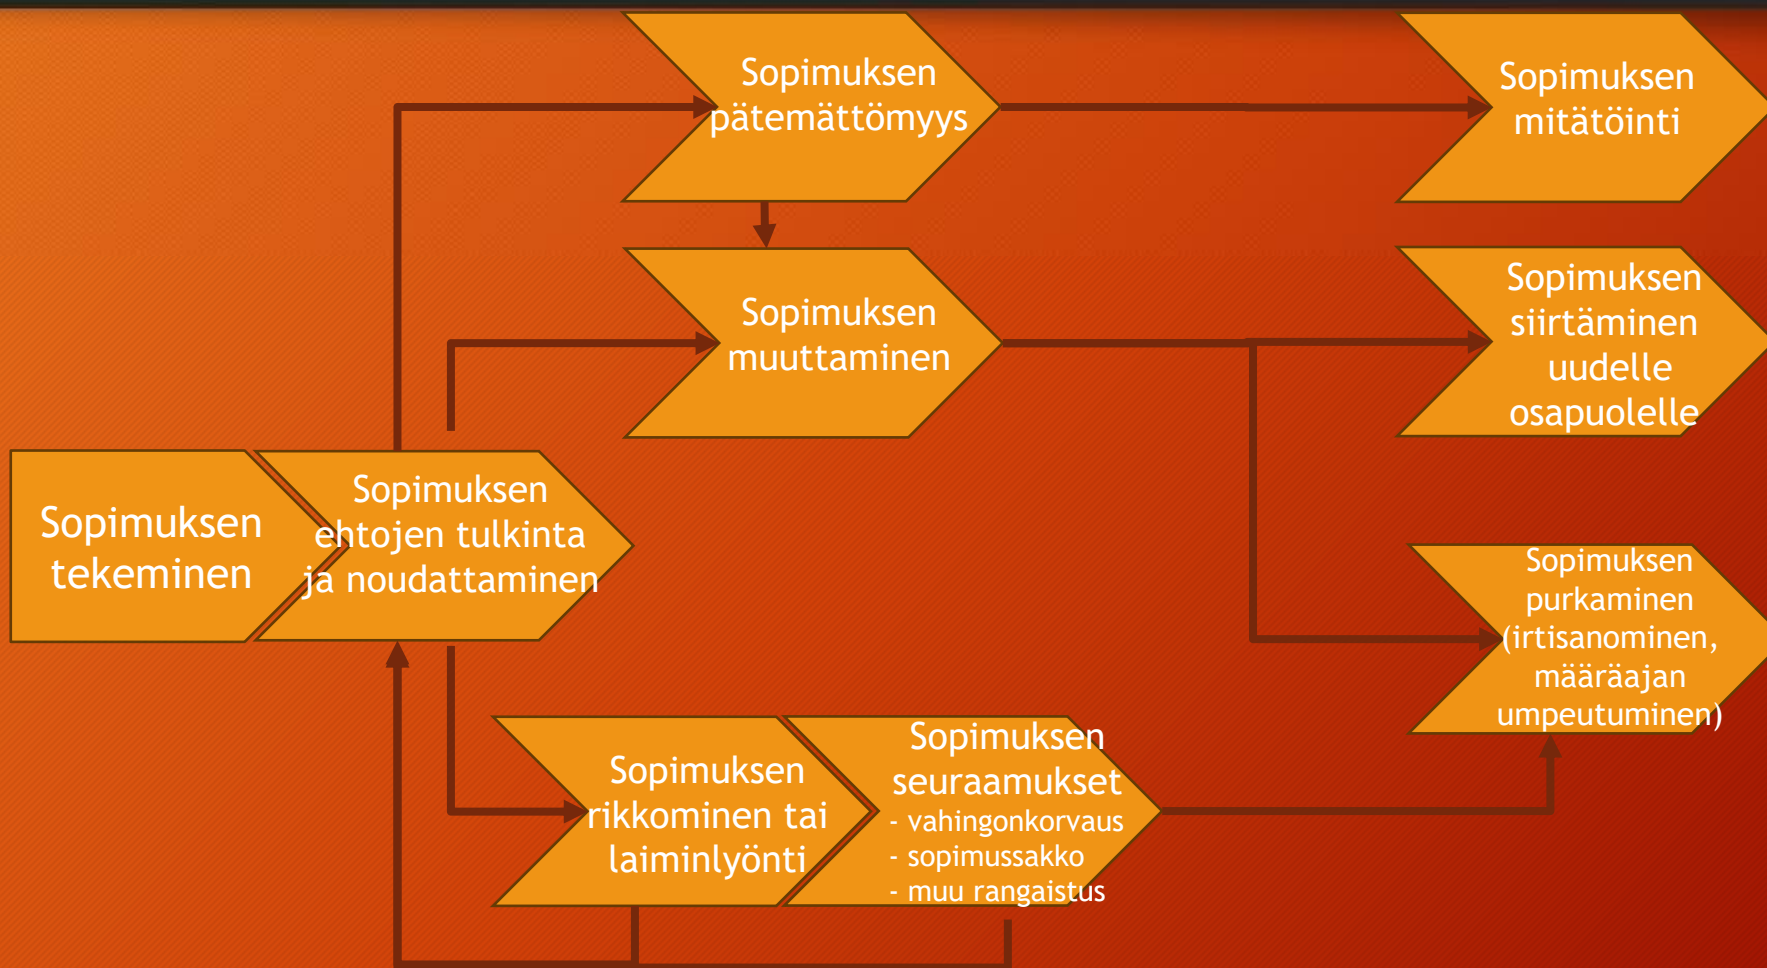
Sopimuksen tekeminen

Sopimuksen ehtojen tulkinta ja noudattaminen

Sopimuksen pätemättömyys

Sopimuksen muuttaminen

Sopimuksen mitätöinti

Sopimuksen siirtäminen uudelle osapuolelle

Sopimuksen purkaminen (irtisanominen, määräajan umpeutuminen)

Sopimuksen rikkominen tai laiminlyönti

Sopimuksen seuraamukset
- vahingonkorvaus
- sopimussakko
- muu rangaistus